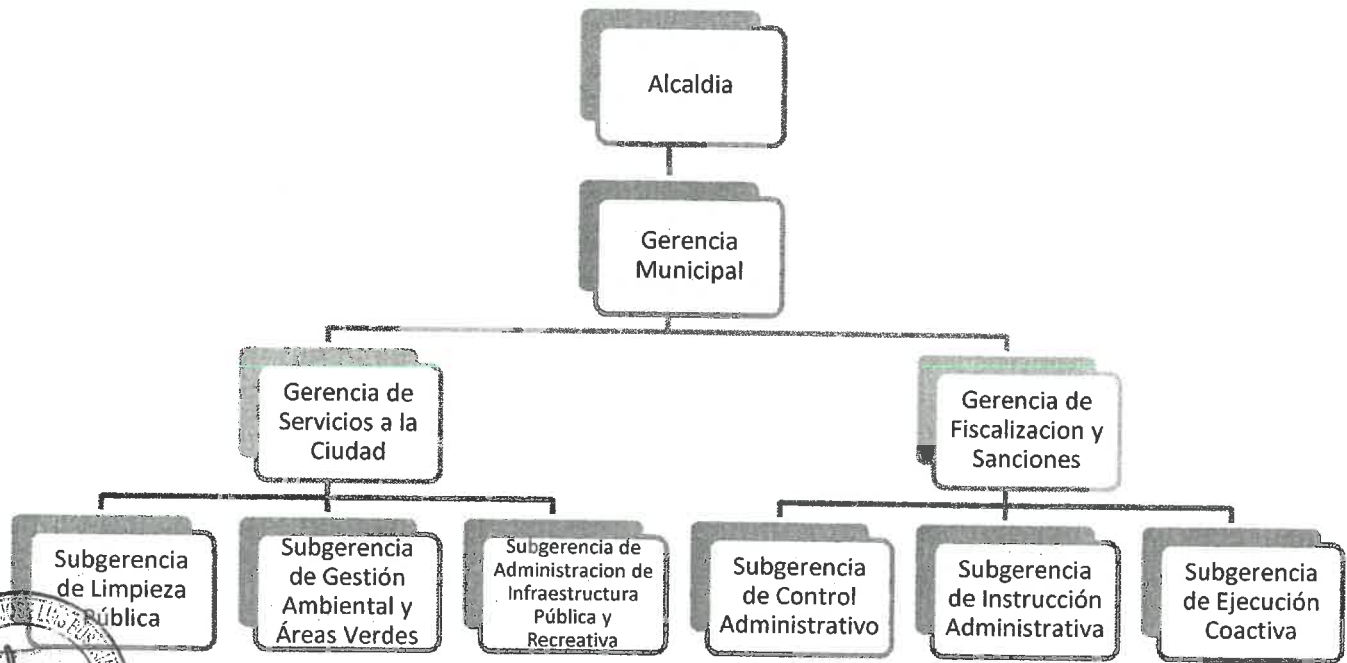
Alcaldia

Gerencia Municipal

Gerencia de Servicios a la Ciudad

Gerencia de Fiscalizacion y Sanciones

Subgerencia de Limpieza Pública

Subgerencia de Gestión Ambiental y Áreas Verdes

Subgerencia de Administracion de Infraestructura Pública y Recreativa

Subgerencia de Control Administrativo

Subgerencia de Instrucción Administrativa

Subgerencia de Ejecución Coactiva